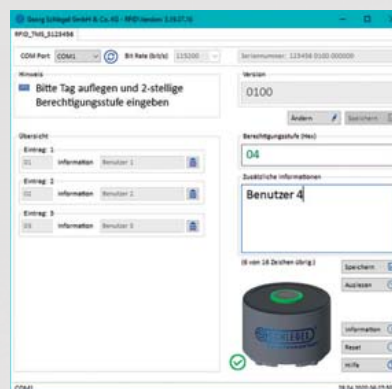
Georg Schlegel GmbH & Co. KG - RFID Version 1.0.0.0

RFID_TMS_5123456

COM Port COM1 Bit Rate (bit/s) 115200 Seriennummer: 123456 0100 000000

Hinweis

Bitte Tag auflegen und 2-stellige Berechtigungsstufe eingeben

Version

0100

Ändern Speichern

Übersicht

Eintrag: 1

01 Information Benutzer 1

Eintrag: 2

02 Information Benutzer 2

Eintrag: 3

03 Information Benutzer 3

Berechtigungsstufe (Hex)

04

Zusätzliche Informationen

Benutzer 4

(6 von 16 Zeichen übrig)

Speichern

Auslesen

Informationen

Reset

Hilfe

SCHLEGEL

COM1

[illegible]